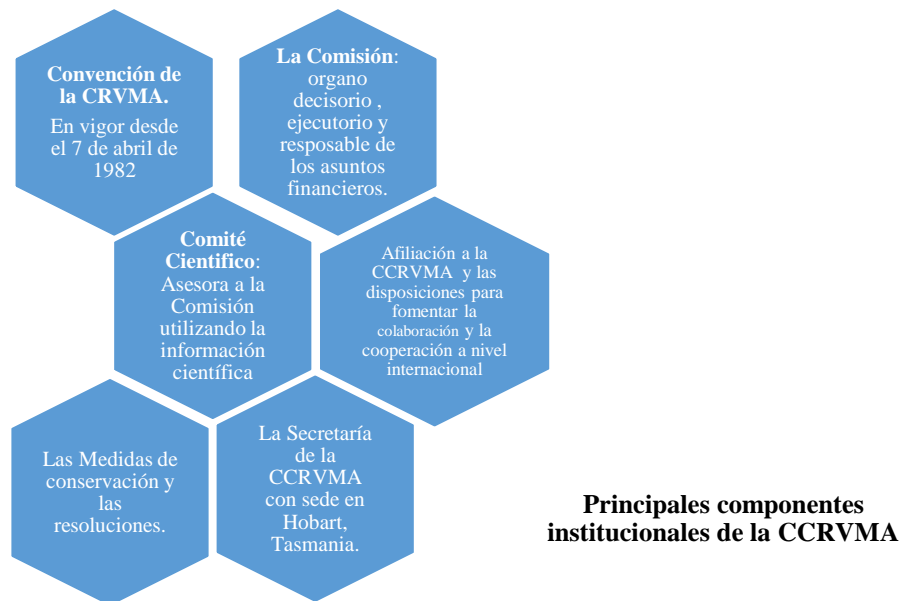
Convención de la CRVMA.
En vigor desde el 7 de abril de 1982

La Comisión: organo decisorio , ejecutorio y resposable de los asuntos financieros.

Comité Cientifico: Asesora a la Comisión utilizando la información científica

Afiliación a la CCRVMA y las disposiciones para fomentar la colaboración y la cooperación a nivel internacional

Las Medidas de conservación y las resoluciones.

La Secretaría de la CCRVMA con sede en Hobart, Tasmania.

Principales componentes institucionales de la CCRVMA